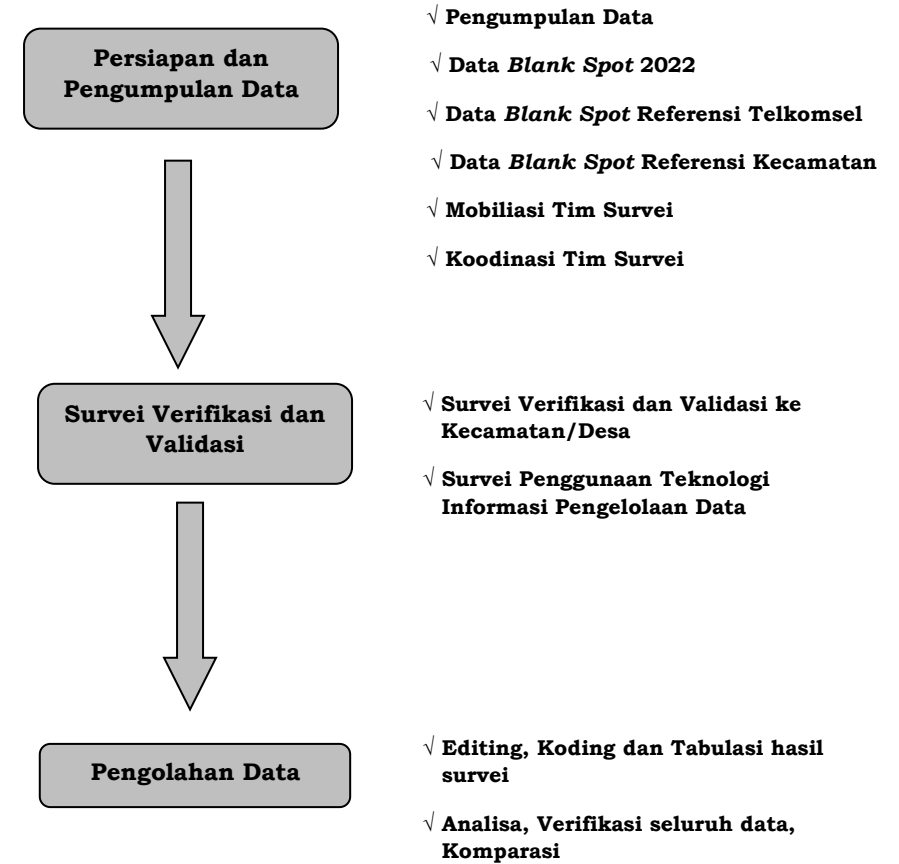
Persiapan dan Pengumpulan Data

√ Pengumpulan Data

√ Data *Blank Spot* 2022

√ Data *Blank Spot* Referensi Telkomsel

√ Data *Blank Spot* Referensi Kecamatan

√ Mobiliasi Tim Survei

√ Koodinasi Tim Survei

Survei Verifikasi dan Validasi

√ Survei Verifikasi dan Validasi ke Kecamatan/Desa

√ Survei Penggunaan Teknologi Informasi Pengelolaan Data

Pengolahan Data

√ Editing, Koding dan Tabulasi hasil survei

√ Analisa, Verifikasi seluruh data, Komparasi